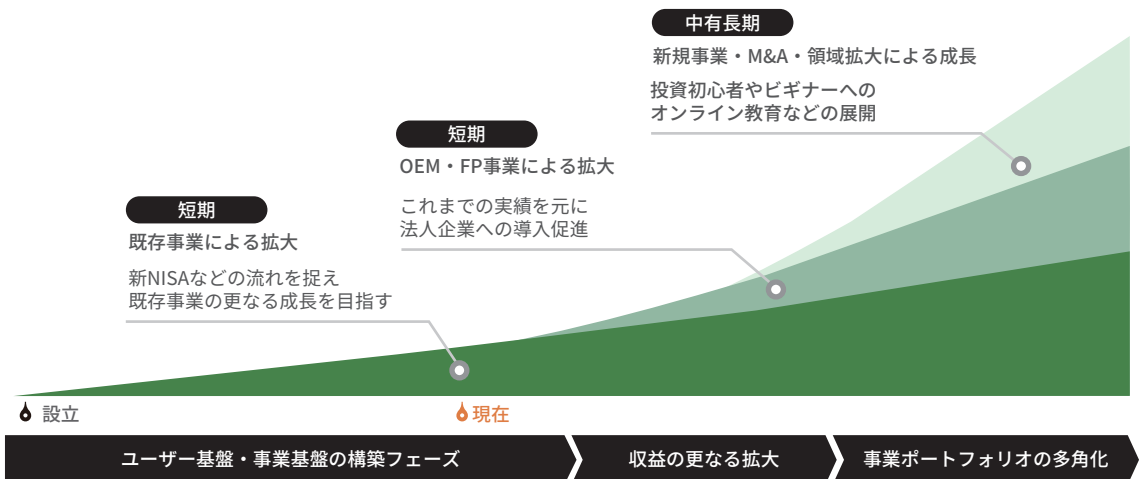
中有長期

新規事業・M&A・領域拡大による成長

投資初心者やビギナーへのオンライン教育などの展開

短期

OEM・FP事業による拡大

これまでの実績を元に法人企業への導入促進

短期

既存事業による拡大

新NISAなどの流れを捉え既存事業の更なる成長を目指す

設立

現在

ユーザー基盤・事業基盤の構築フェーズ

収益の更なる拡大

事業ポートフォリオの多角化